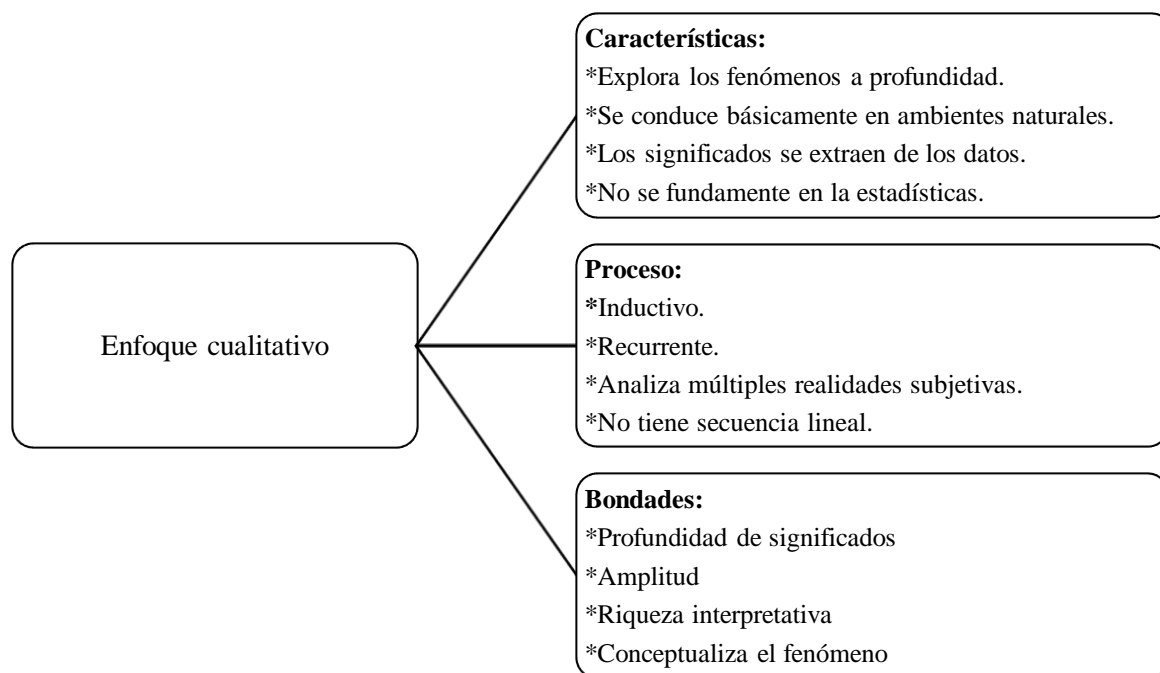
Enfoque cualitativo

**Características:**
*Explora los fenómenos a profundidad.
*Se conduce básicamente en ambientes naturales.
*Los significados se extraen de los datos.
*No se fundamente en la estadísticas.

**Proceso:**
*Inductivo.
*Recurrente.
*Analiza múltiples realidades subjetivas.
*No tiene secuencia lineal.

**Bondades:**
*Profundidad de significados
*Amplitud
*Riqueza interpretativa
*Conceptualiza el fenómeno